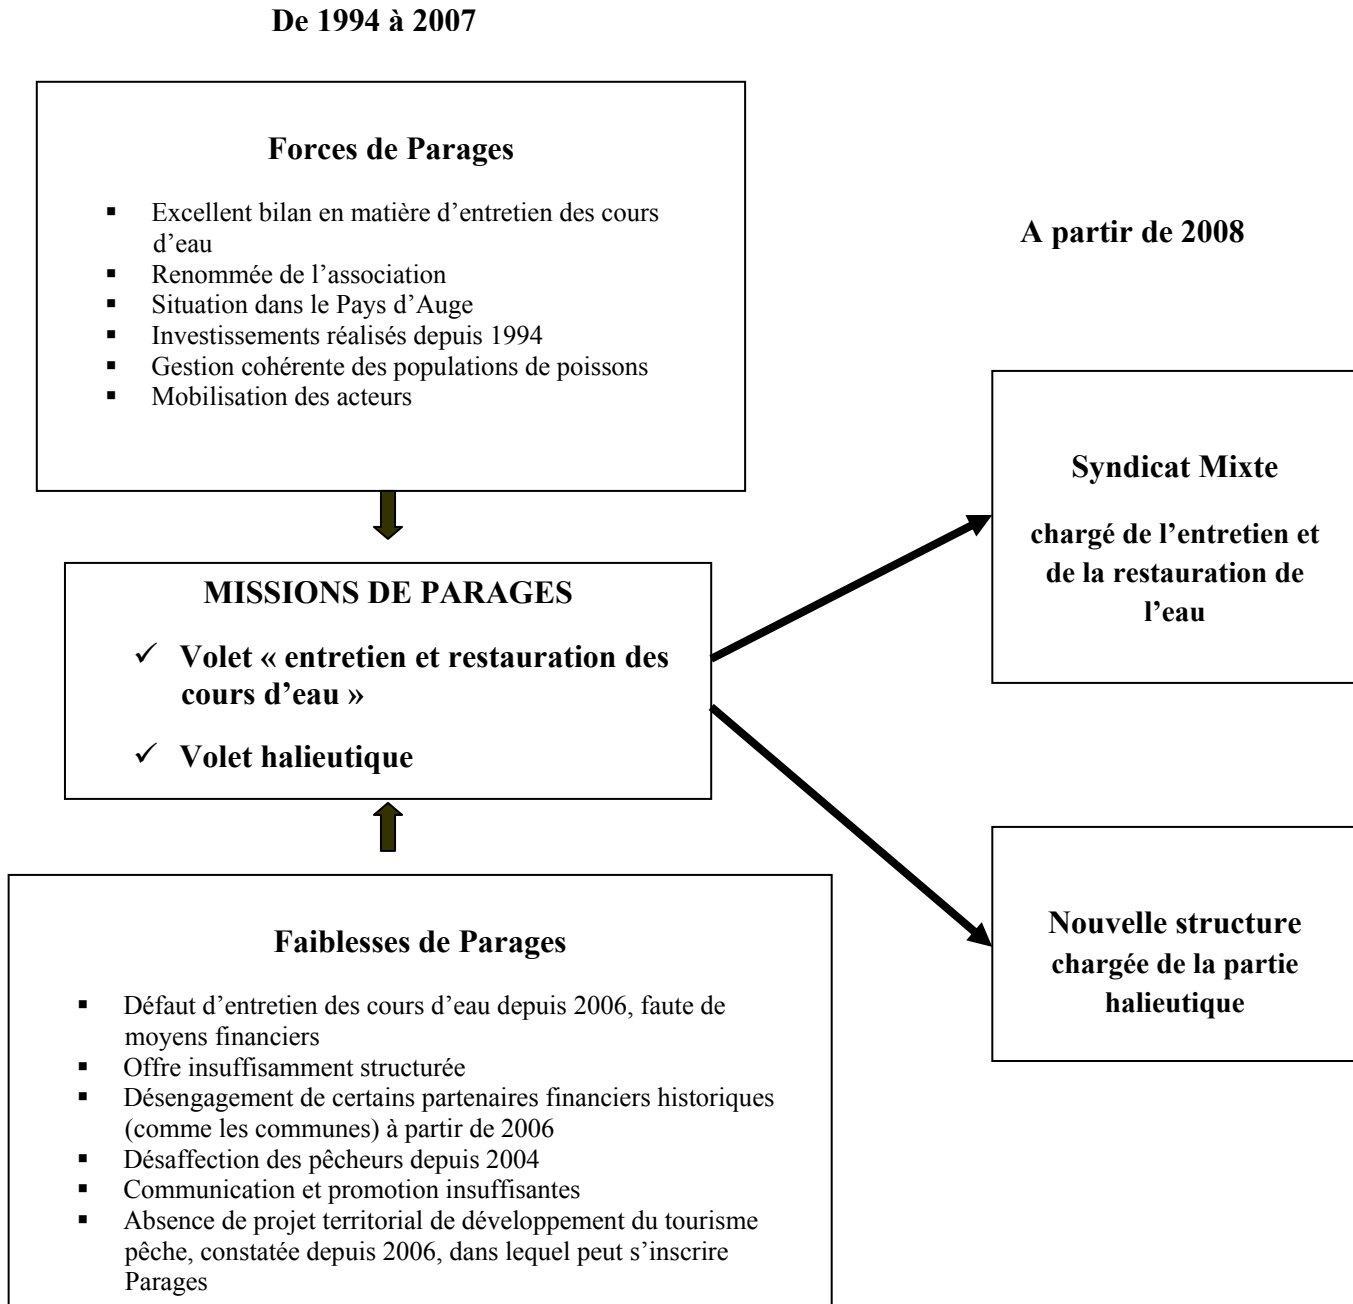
De 1994 à 2007

Forces de Parages

- Excellent bilan en matière d'entretien des cours d'eau
- Renommée de l'association
- Situation dans le Pays d'Auge
- Investissements réalisés depuis 1994
- Gestion cohérente des populations de poissons
- Mobilisation des acteurs

MISSIONS DE PARAGES

✓ Volet « entretien et restauration des cours d'eau »

✓ Volet halieutique

Faiblesses de Parages

- Défaut d'entretien des cours d'eau depuis 2006, faute de moyens financiers
- Offre insuffisamment structurée
- Désengagement de certains partenaires financiers historiques (comme les communes) à partir de 2006
- Désaffection des pêcheurs depuis 2004
- Communication et promotion insuffisantes
- Absence de projet territorial de développement du tourisme pêche, constatée depuis 2006, dans lequel peut s'inscrire Parages

A partir de 2008

Syndicat Mixte

chargé de l'entretien et de la restauration de l'eau

Nouvelle structure chargée de la partie halieutique